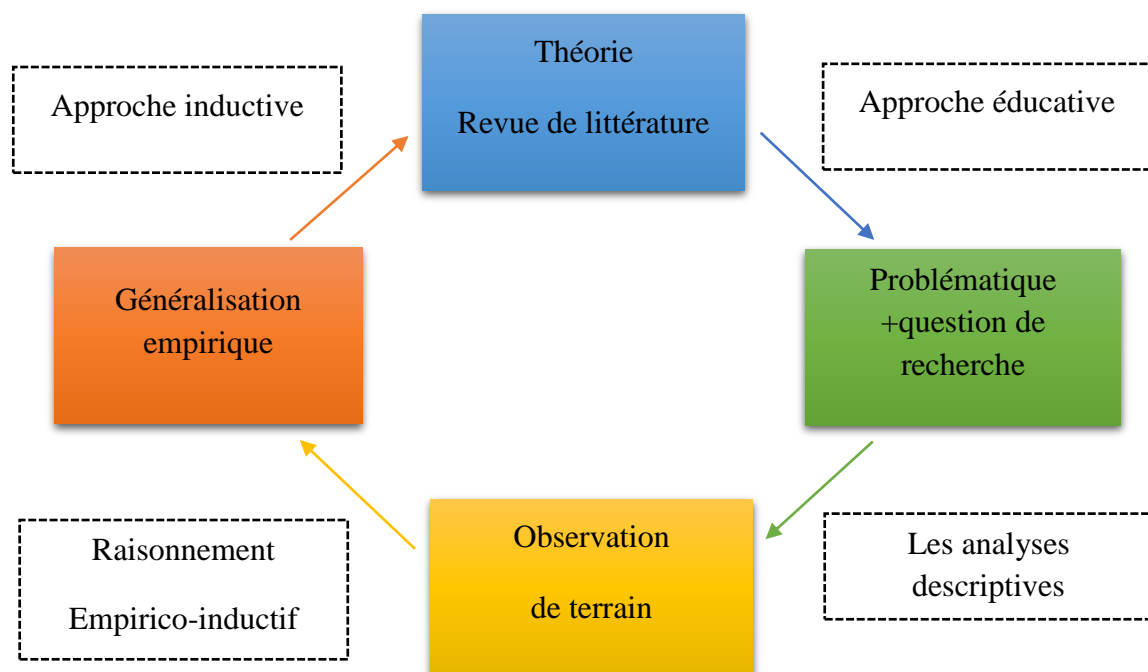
Approche inductive

Théorie

Revue de littérature

Approche éducative

Généralisation empirique

Problématique +question de recherche

Raisonnement

Empirico-inductif

Observation

de terrain

Les analyses descriptives